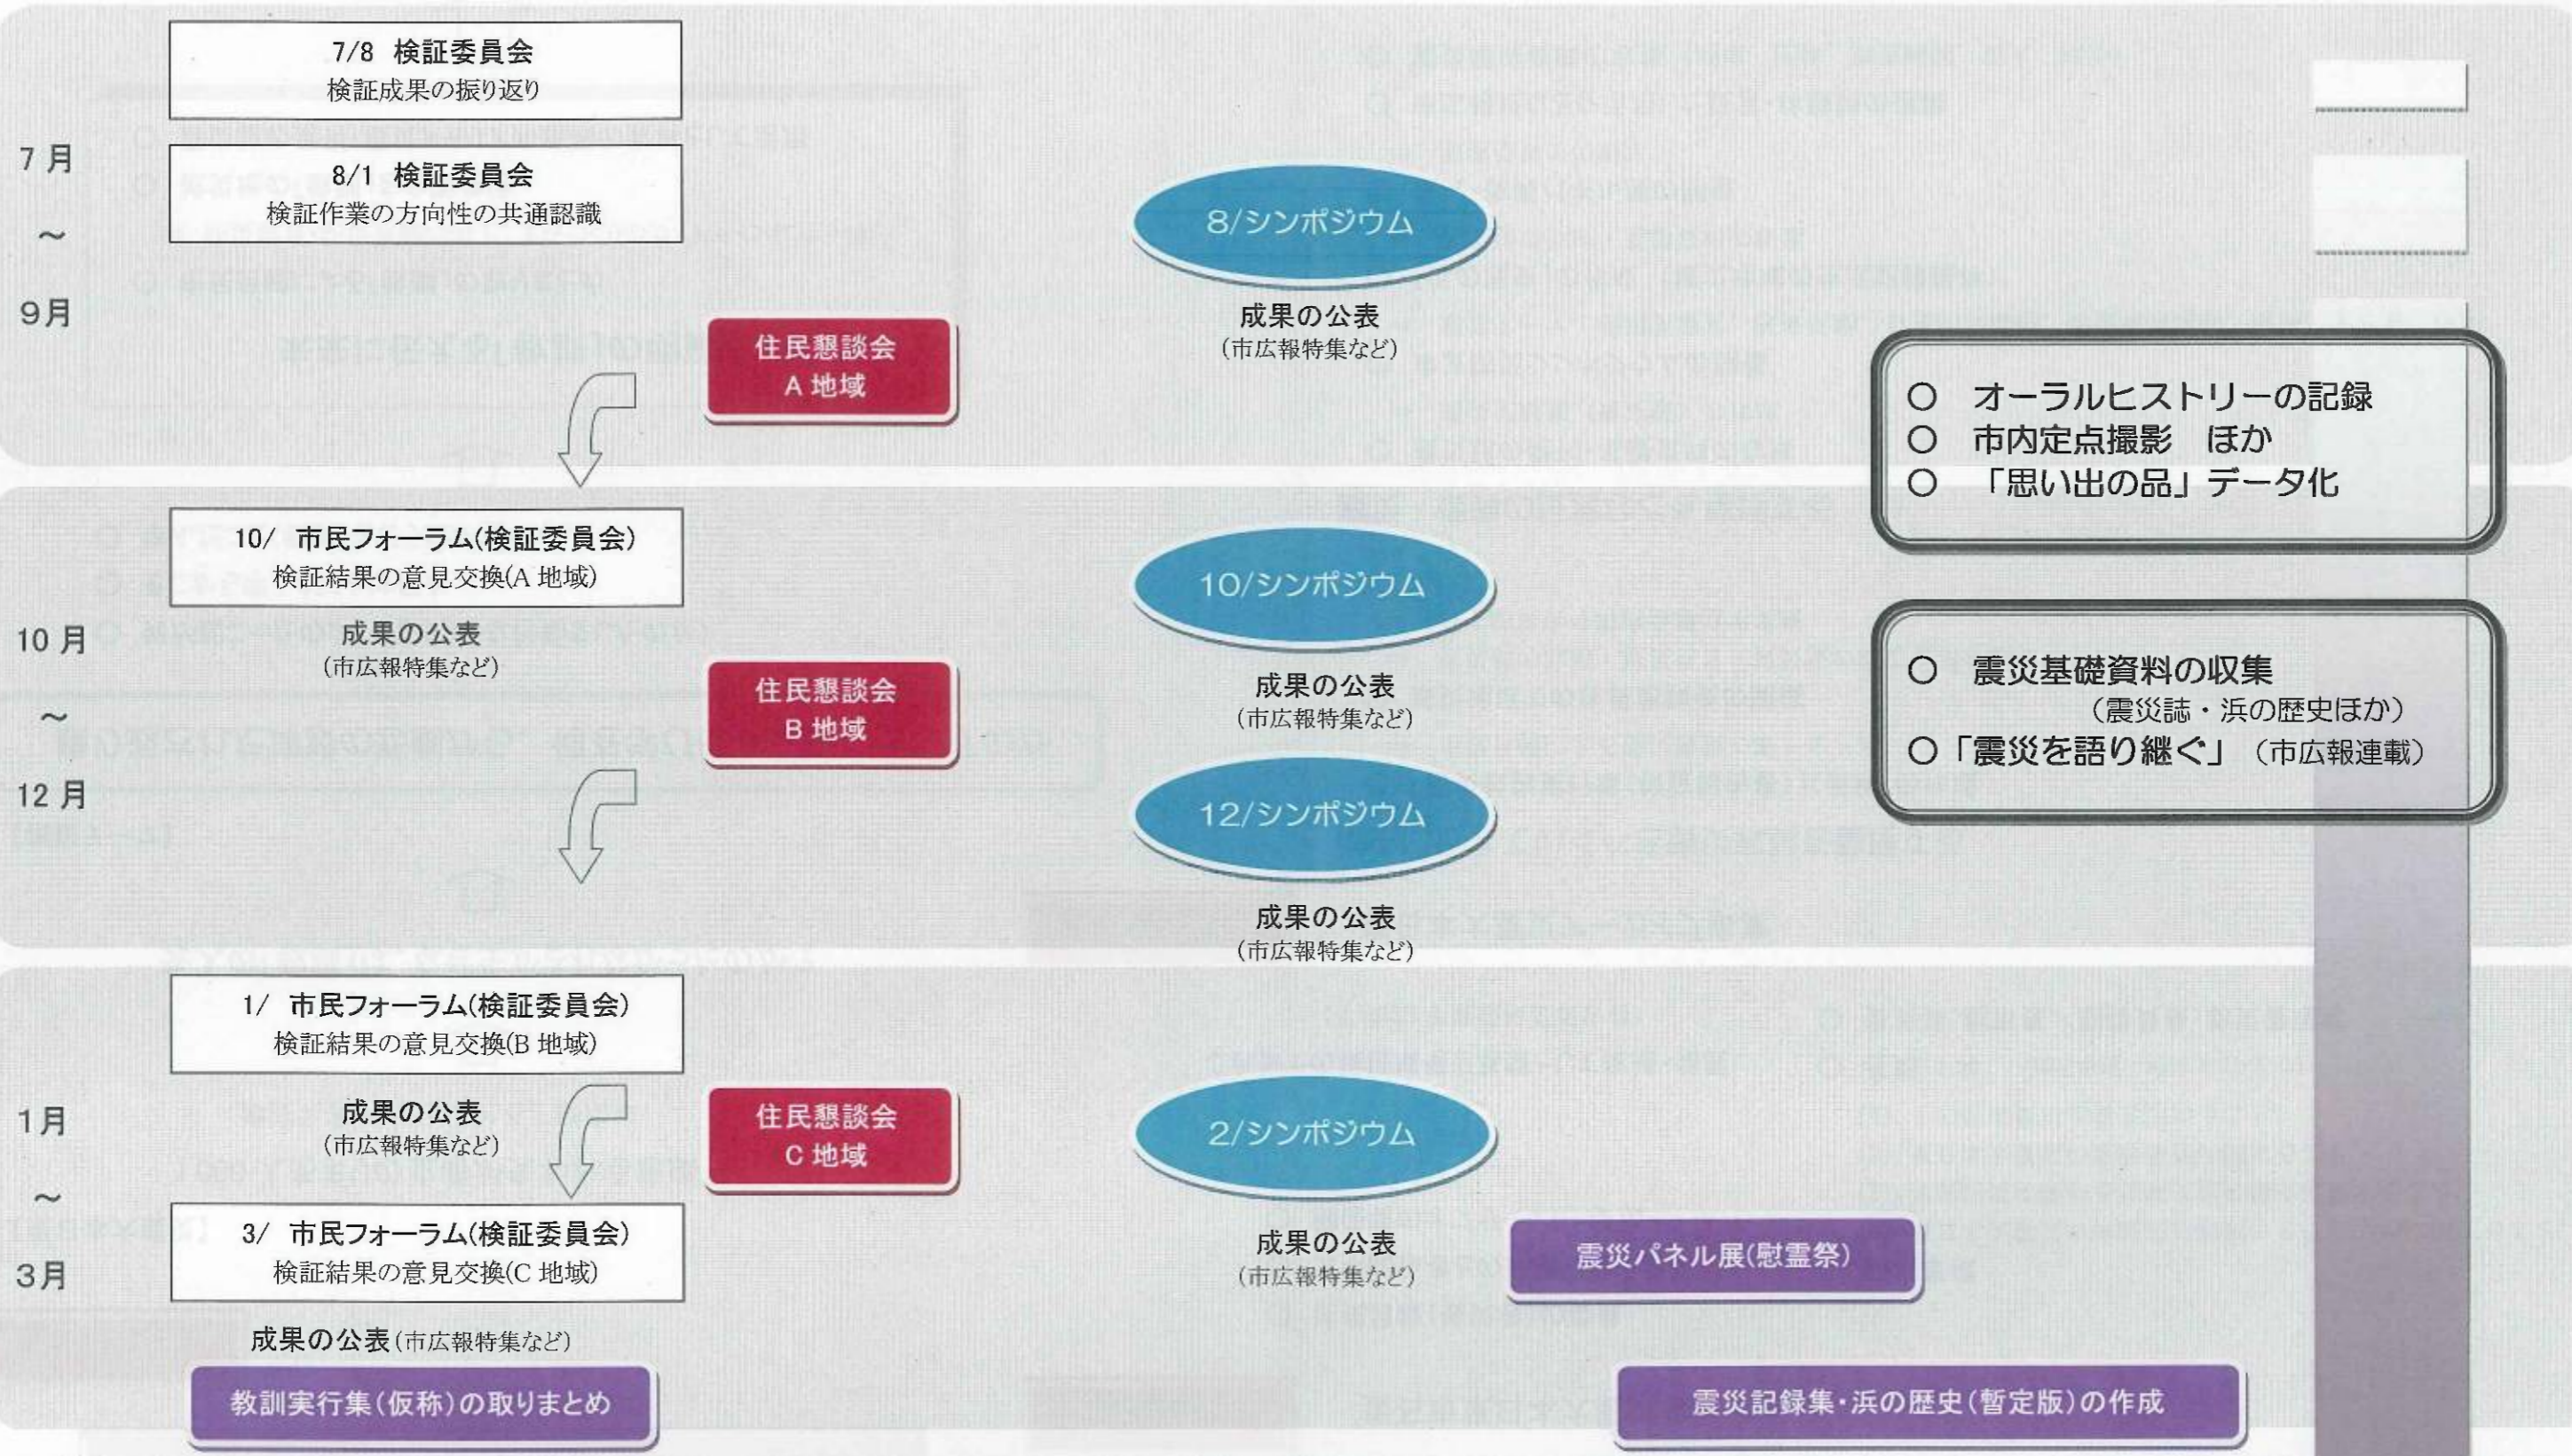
7月
～
9月

7/8 検証委員会
検証成果の振り返り

8/1 検証委員会
検証作業の方向性の共通認識

8/シンポジウム

成果の公表
(市広報特集など)

住民懇談会
A 地域

○ オーラルヒストリーの記録
○ 市内定点撮影 ほか
○ 「思い出の品」データ化

10月
～
12月

10/ 市民フォーラム(検証委員会)
検証結果の意見交換(A 地域)

成果の公表
(市広報特集など)

10/シンポジウム

住民懇談会
B 地域

成果の公表
(市広報特集など)

○ 震災基礎資料の収集
(震災誌・浜の歴史ほか)
○「震災を語り継ぐ」(市広報連載)

12/シンポジウム

成果の公表
(市広報特集など)

1月
～
3月

1/ 市民フォーラム(検証委員会)
検証結果の意見交換(B 地域)

成果の公表
(市広報特集など)

住民懇談会
C 地域

2/シンポジウム

3/ 市民フォーラム(検証委員会)
検証結果の意見交換(C 地域)

成果の公表
(市広報特集など)

震災パネル展(慰霊祭)

成果の公表(市広報特集など)

教訓実行集(仮称)の取りまとめ

震災記録集・浜の歴史(暫定版)の作成